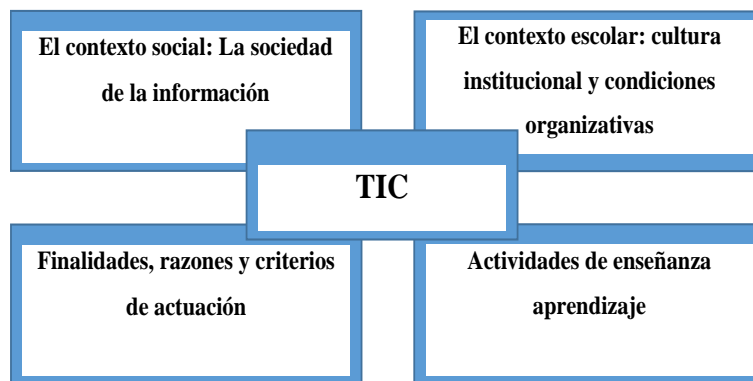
El contexto social: La sociedad de la información

El contexto escolar: cultura institucional y condiciones organizativas

TIC

Finalidades, razones y criterios de actuación

Actividades de enseñanza aprendizaje